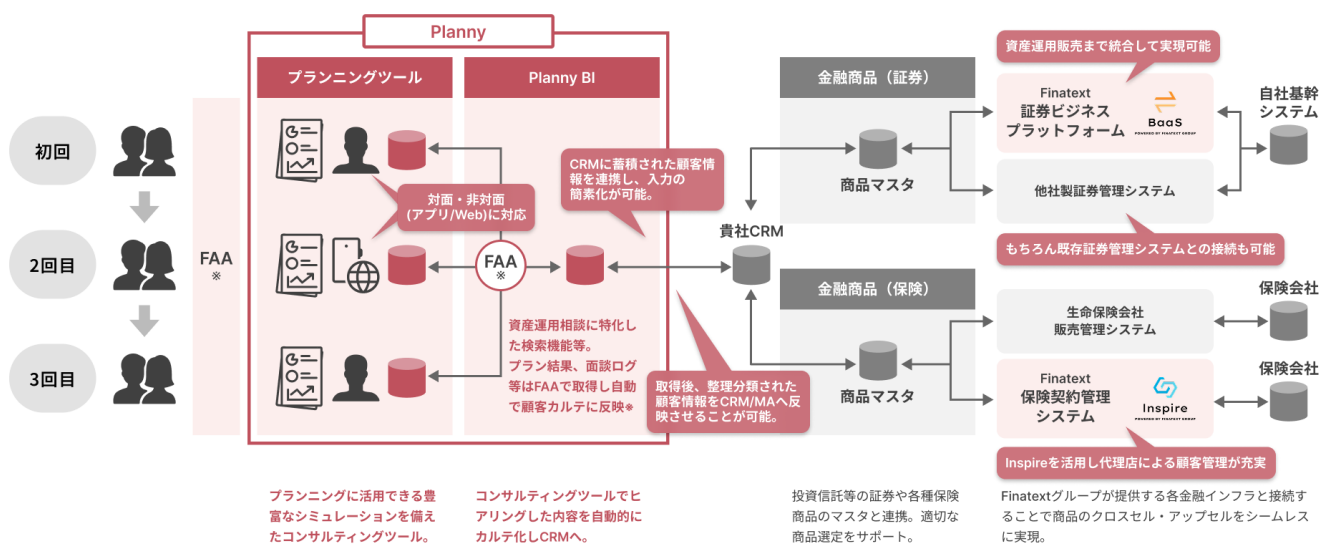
Planny

プランニングツール

Planny BI

初回

2回目

3回目

FAA
※

対面・非対面
(アプリ/Web)に対応

CRMに蓄積された顧客情報を連携し、入力の簡素化が可能。

FAA
※

資産運用相談に特化した検索機能等。
プラン結果、面談ログ等はFAAで取得し自動で顧客カルテに反映※

取得後、整理分類された顧客情報をCRM/MAへ反映させることが可能。

貴社CRM

金融商品（証券）

商品マスタ

金融商品（保険）

商品マスタ

資産運用販売まで統合して実現可能

Finatext
証券ビジネス
プラットフォーム

BaaS

自社基幹
システム

他社製証券管理システム

もちろん既存証券管理システムとの接続も可能

生命保険会社
販売管理システム

保険会社

Finatext
保険契約管理
システム

Inspire

保険会社

Inspireを活用し代理店による顧客管理が充実

プランニングに活用できる豊富なシミュレーションを備えたコンサルティングツール。

コンサルティングツールでヒアリングした内容を自動的にカルテ化しCRMへ。

投資信託等の証券や各種保険商品のマスタと連携。適切な商品選定をサポート。

Finatextグループが提供する各金融インフラと接続することで商品のクロスセル・アップセルをシームレスに実現。